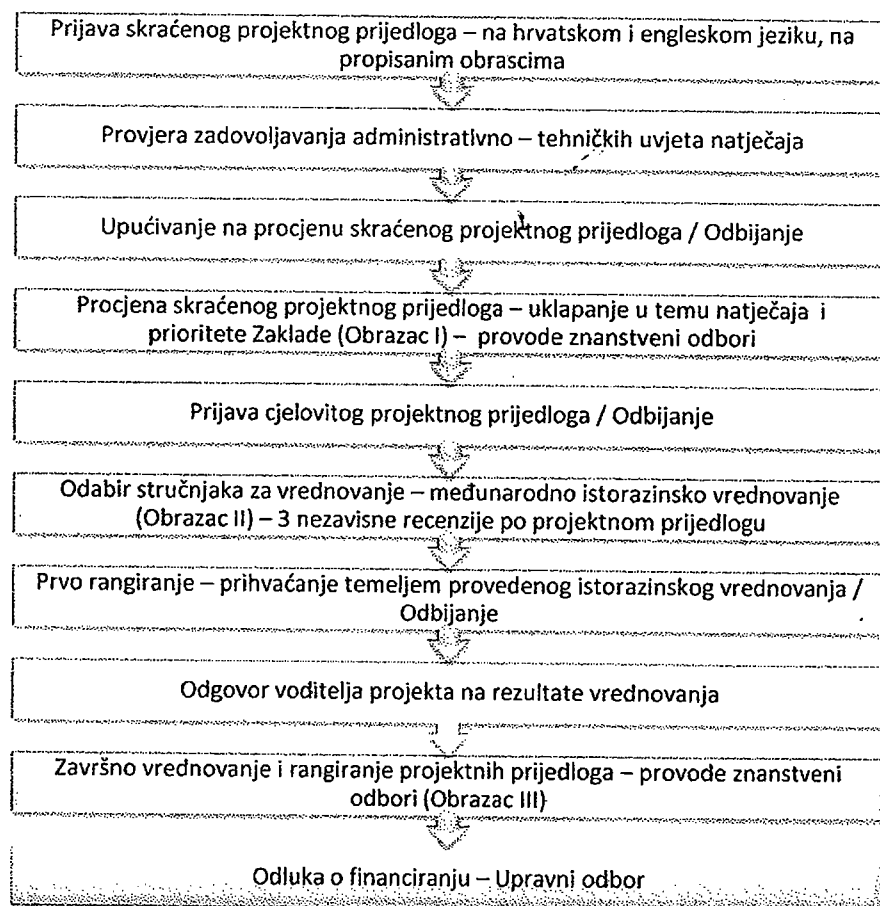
Prijava skraćenog projektnog prijedloga – na hrvatskom i engleskom jeziku, na propisanim obrascima

Provjera zadovoljavanja administrativno – tehničkih uvjeta natječaja

Upućivanje na procjenu skraćenog projektnog prijedloga / Odbijanje

Procjena skraćenog projektnog prijedloga – uklapanje u temu natječaja i prioritete Zaklade (Obrazac I) – provode znanstveni odbori

Prijava cjelovitog projektnog prijedloga / Odbijanje

Odabir stručnjaka za vrednovanje – međunarodno istorazinsko vrednovanje (Obrazac II) – 3 nezavisne recenzije po projektnom prijedlogu

Prvo rangiranje – prihvaćanje temeljem provedenog istorazinskog vrednovanja / Odbijanje

Odgovor voditelja projekta na rezultate vrednovanja

Završno vrednovanje i rangiranje projektnih prijedloga – provode znanstveni odbori (Obrazac III)

Odluka o financiranju – Upravni odbor